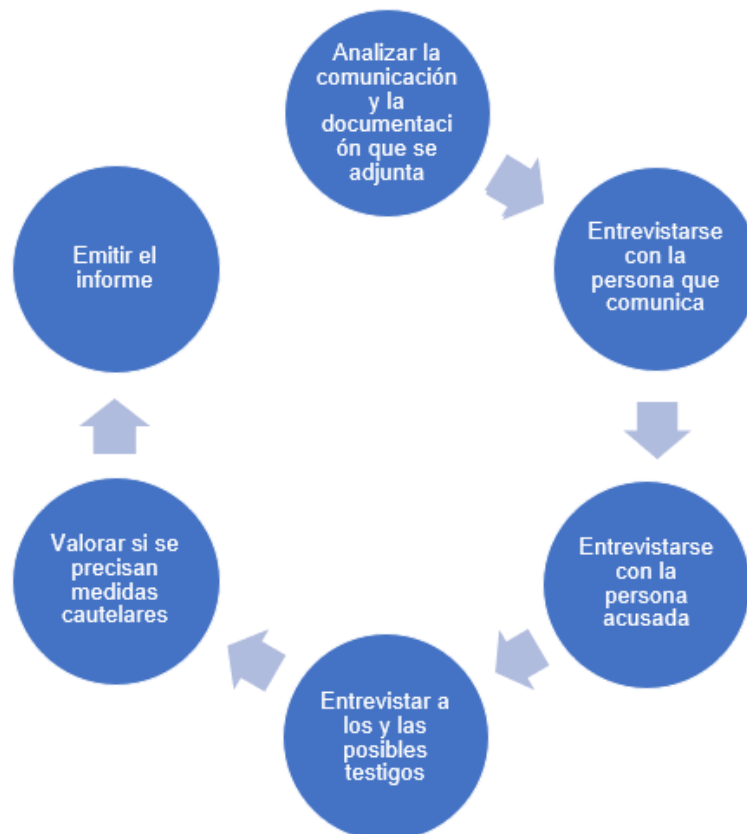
Analizar la comunicación y la documentación que se adjunta

Entrevistarse con la persona que comunica

Entrevistarse con la persona acusada

Entrevistar a los y las posibles testigos

Valorar si se precisan medidas cautelares

Emitir el informe